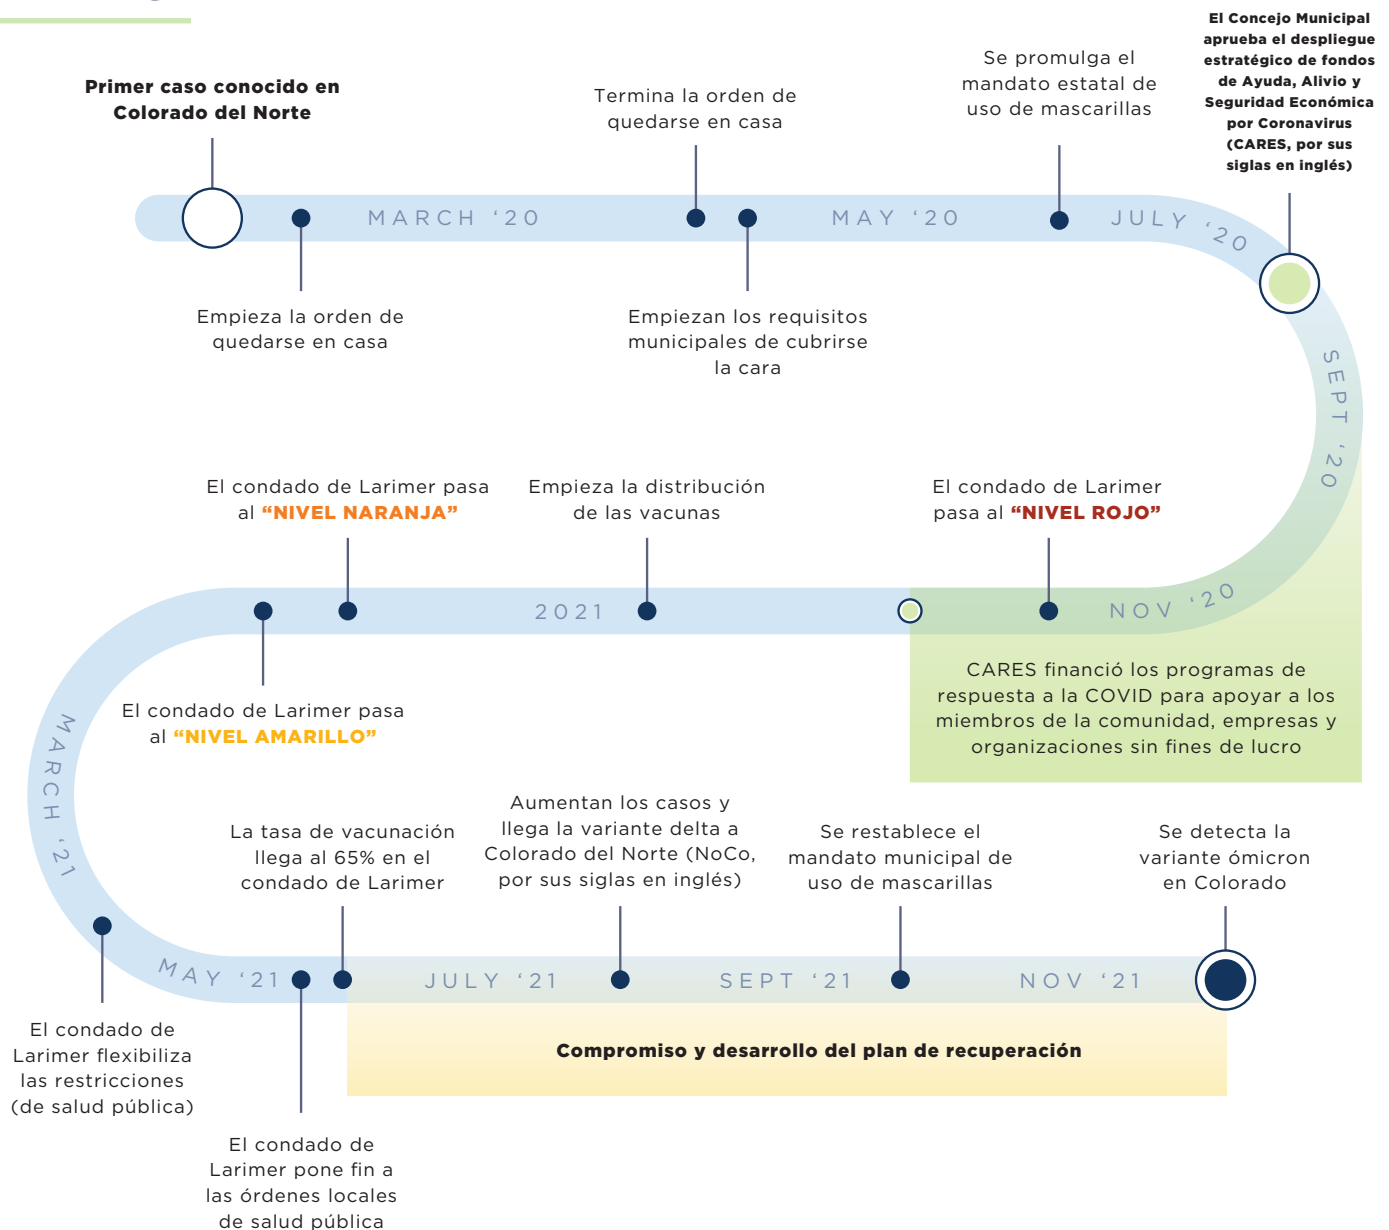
Primer caso conocido en Colorado del Norte

Termina la orden de quedarse en casa

Se promulga el mandato estatal de uso de mascarillas

El Concejo Municipal aprueba el despliegue estratégico de fondos de Ayuda, Alivio y Seguridad Económica por Coronavirus (CARES, por sus siglas en inglés)

MARCH '20

MAY '20

JULY '20

Empieza la orden de quedarse en casa

Empiezan los requisitos municipales de cubrirse la cara

SEPT '20

El condado de Larimer pasa al "NIVEL NARANJA"

Empieza la distribución de las vacunas

El condado de Larimer pasa al "NIVEL ROJO"

2021

NOV '20

El condado de Larimer pasa al "NIVEL AMARILLO"

CARES financió los programas de respuesta a la COVID para apoyar a los miembros de la comunidad, empresas y organizaciones sin fines de lucro

MARCH '21

La tasa de vacunación llega al 65% en el condado de Larimer

Aumentan los casos y llega la variante delta a Colorado del Norte (NoCo, por sus siglas en inglés)

Se restablece el mandato municipal de uso de mascarillas

Se detecta la variante ómicron en Colorado

MAY '21

JULY '21

SEPT '21

NOV '21

El condado de Larimer flexibiliza las restricciones (de salud pública)

Compromiso y desarrollo del plan de recuperación

El condado de Larimer pone fin a las órdenes locales de salud pública